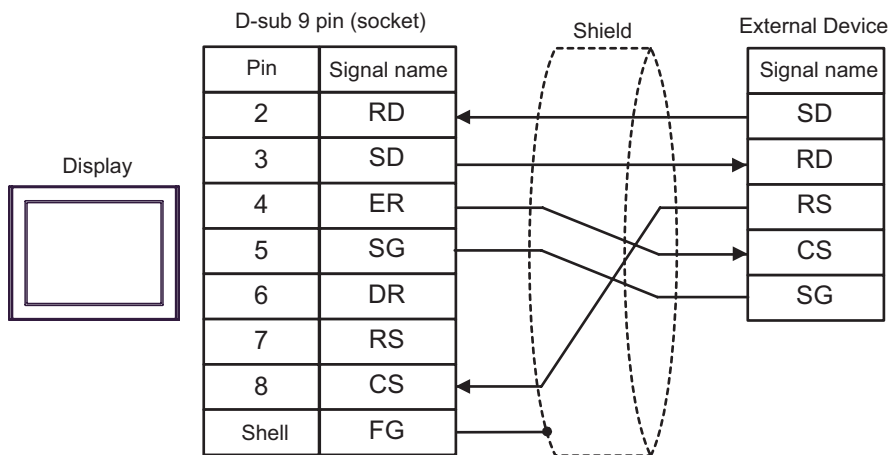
D-sub 9 pin (socket)

Shield

External Device

Display

| Pin | Signal name |
|---|---|
| 2 | RD |
| 3 | SD |
| 4 | ER |
| 5 | SG |
| 6 | DR |
| 7 | RS |
| 8 | CS |
| Shell | FG |

| Signal name |
|---|
| SD |
| RD |
| RS |
| CS |
| SG |